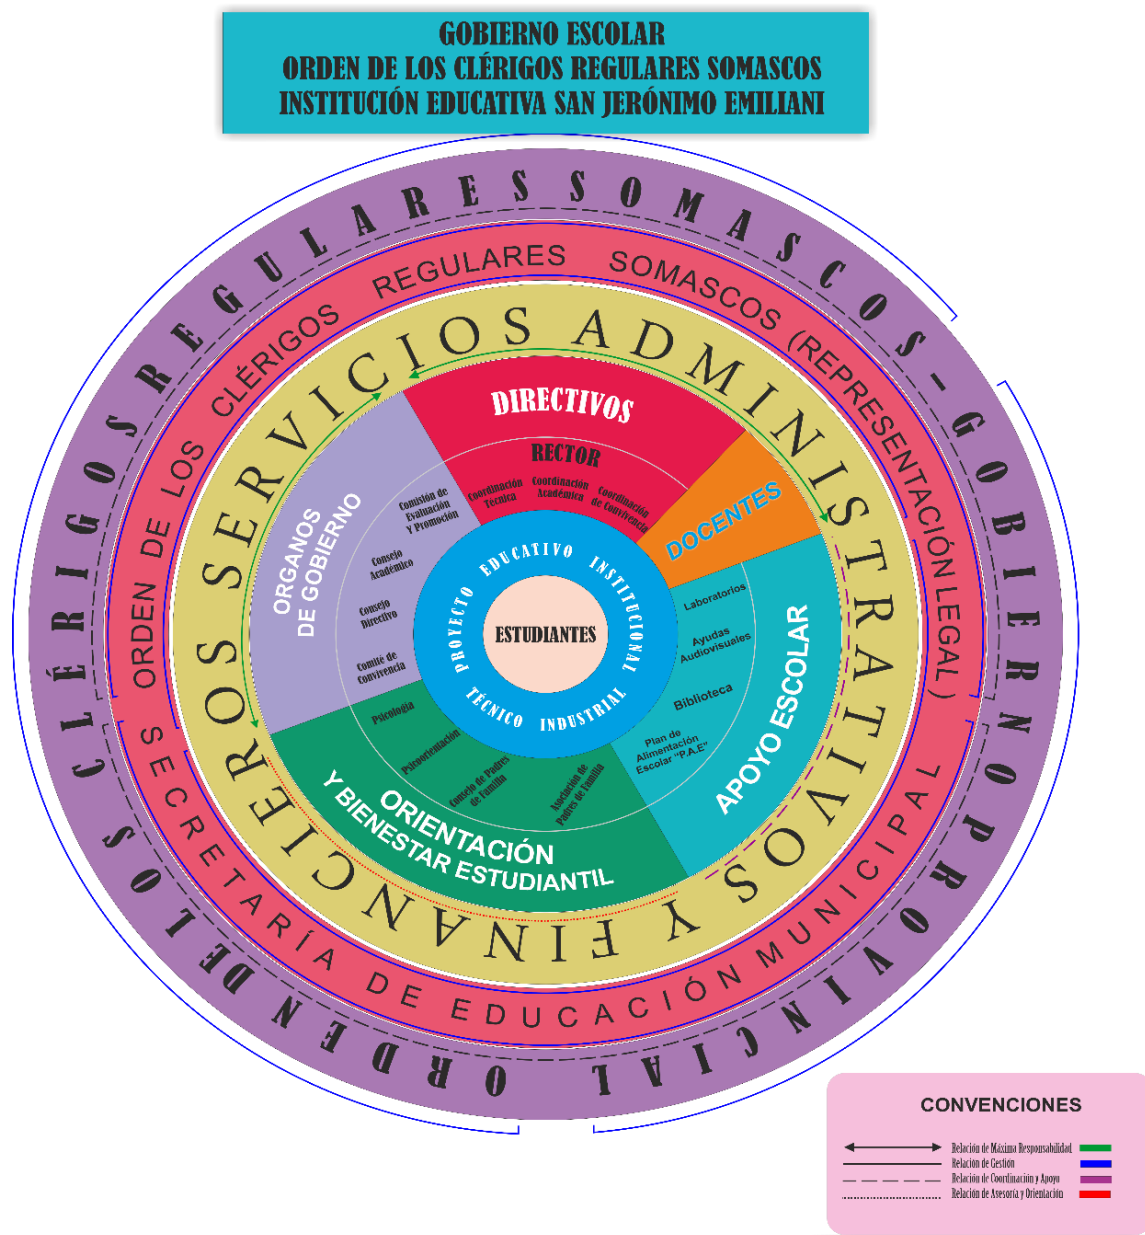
GOBIERNO ESCOLAR
ORDEN DE LOS CLÉRIGOS REGULARES SOMASCOS
INSTITUCIÓN EDUCATIVA SAN JERÓNIMO EMILIANI

ORDEN DE LOS CLÉRIGOS REGULARES SOMASCOS - GOBIERNO PROVINCIAL

ORDEN DE LOS CLÉRIGOS REGULARES SOMASCOS (REPRESENTACIÓN LEGAL)

SECRETARÍA DE EDUCACIÓN MUNICIPAL

SERVICIOS ADMINISTRATIVOS Y FINANCIEROS

DIRECTIVOS

RECTOR

Coordinación Técnica

Coordinación Académica

Coordinación de Convivencia

DOCENTES

ORGANOS DE GOBIERNO

Comisión de Evaluación Y Promoción

Consejo Académico

Consejo Directivo

Comité de Convivencia

APOYO ESCOLAR

Laboratorios

Ayudas Audiovisuales

Biblioteca

Plan de Alimentación Escolar "P.A.E"

ORIENTACIÓN Y BIENESTAR ESTUDIANTIL

Psicología

Psicoorientación

Consejo de Padres de Familia

Asociación de Padres de Familia

PROYECTO EDUCATIVO INSTITUCIONAL TÉCNICO INDUSTRIAL

ESTUDIANTES

CONVENCIONES

Relación de Máxima Responsabilidad
Relación de Gestión
Relación de Coordinación y Apoyo
Relación de Asesoría y Orientación